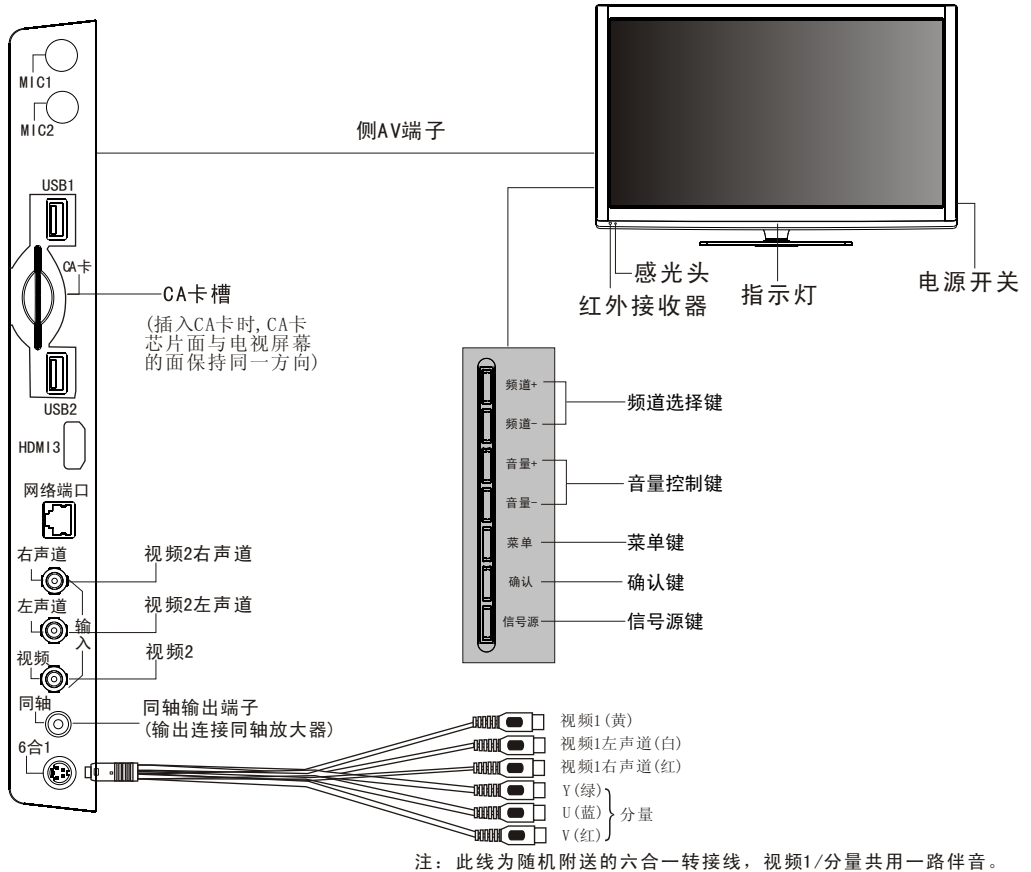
MIC1
MIC2
侧AV端子
USB1
CA卡
CA卡槽
(插入CA卡时, CA卡芯片面与电视屏幕的面保持同一方向)
USB2
HDMI3
网络端口
右声道
视频2右声道
左声道
视频2左声道
输入
视频
视频2
同轴
同轴输出端子
(输出连接同轴放大器)
6合1
感光头
红外接收器
指示灯
电源开关
频道+
频道-
频道选择键
音量+
音量-
音量控制键
菜单
菜单键
确认
确认键
信号源
信号源键
视频1(黄)
视频1左声道(白)
视频1右声道(红)
Y(绿)
U(蓝)
V(红)
分量
注：此线为随机附送的六合一转接线，视频1/分量共用一路伴音。